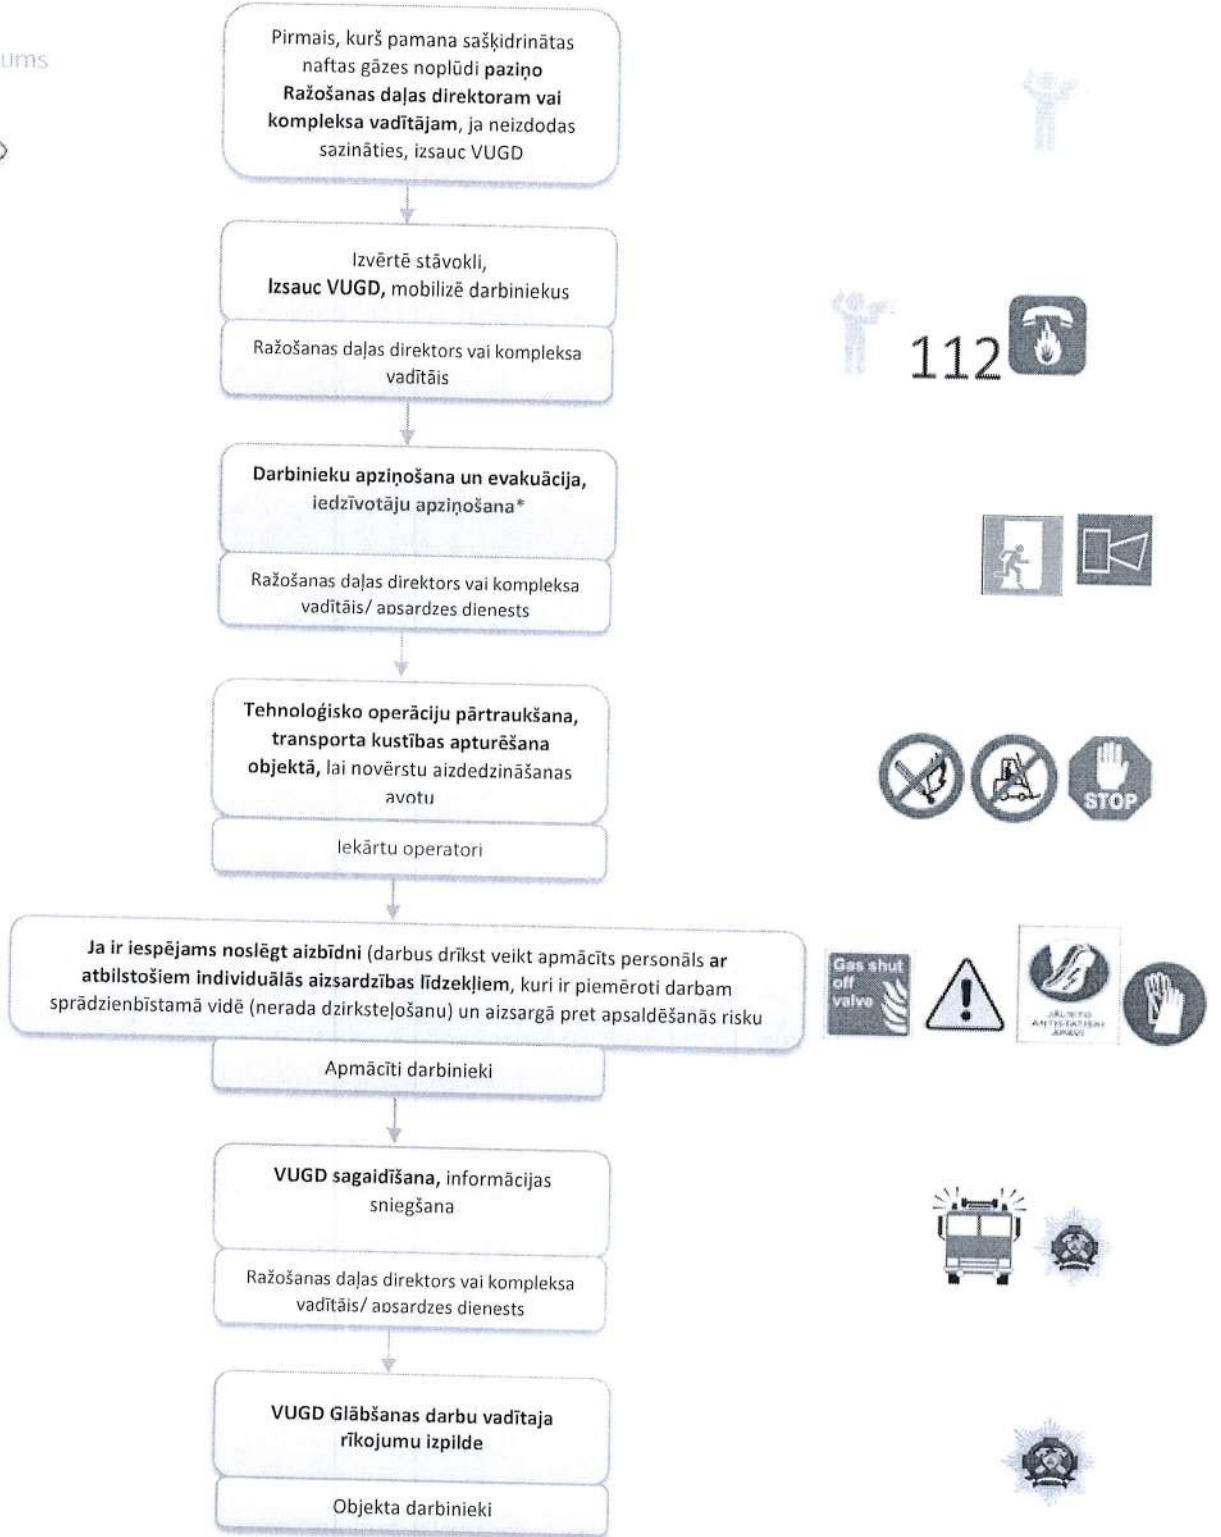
ums

Pirmais, kurš pamana sašķidrinātas naftas gāzes noplūdi paziņo Ražošanas daļas direktoram vai kompleksa vadītājam, ja neizdodas sazināties, izsauc VUGD

Izvērtē stāvokli, Izsauc VUGD, mobilizē darbiniekus

Ražošanas daļas direktors vai kompleksa vadītāis

112

Darbinieku apziņošana un evakuācija, iedzīvotāju apziņošana*

Ražošanas daļas direktors vai kompleksa vadītāis/ apsardzes dienests

Tehnoloģisko operāciju pārtraukšana, transporta kustības apturēšana objektā, lai novērstu aizdedzināšanas avotu

STOP

Iekārtu operatori

Ja ir iespējams noslēgt aizbīdni (darbus drīkst veikt apmācīts personāls ar atbilstošiem individuālās aizsardzības līdzekļiem, kuri ir piemēroti darbam sprādzienbīstamā vidē (nerada dzirksteļošanu) un aizsargā pret apsaldēšanās risku

Gas shut off valve

JĀLIETO ANTISTATISKI APAVI

Apmācīti darbinieki

VUGD sagaidīšana, informācijas sniegšana

Ražošanas daļas direktors vai kompleksa vadītāis/ apsardzes dienests

VUGD Glābšanas darbu vadītaja rīkojumu izpilde

Objekta darbinieki